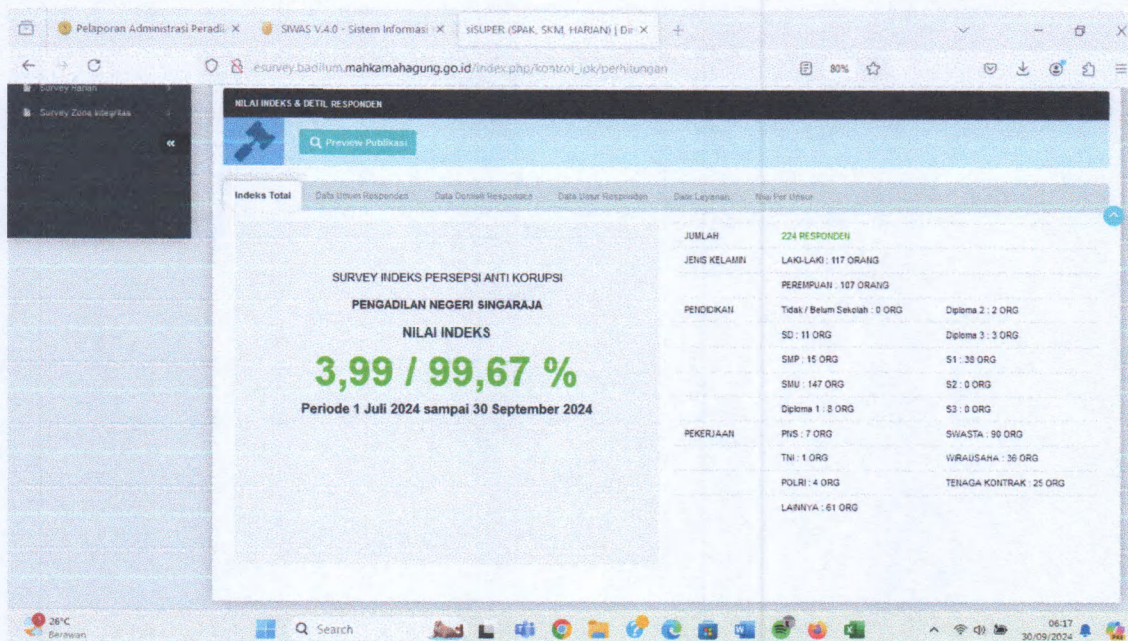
Pelaporan Administrasi Peradi ×
SIWAS V.4.0 - Sistem Informasi ×
siSUPER (SPAK, SKM, HARIAN) | Di ×

esurvey.badilum.mahkamahagung.go.id/index.php/kontrol_ipk/perhitungan

80%

Survey Harian
Survey Zona Integritas

NILAI INDEKS & DETIL RESPONDEN

Preview Publikasi

Indeks Total | Data Umum Responden | Data Domisili Responden | Data Unsur Responden | Data Layanan | Nilai Per Unsur

SURVEY INDEKS PERSEPSI ANTI KORUPSI

PENGADILAN NEGERI SINGARAJA

NILAI INDEKS

3,99 / 99,67 %

Periode 1 Juli 2024 sampai 30 September 2024

| | | |
|---|---|---|
| JUMLAH | 224 RESPONDEN | |
| JENIS KELAMIN | LAKI-LAKI : 117 ORANG | |
| | PEREMPUAN : 107 ORANG | |
| PENDIDIKAN | Tidak / Belum Sekolah : 0 ORG | Diploma 2 : 2 ORG |
| | SD : 11 ORG | Diploma 3 : 3 ORG |
| | SMP : 15 ORG | S1 : 38 ORG |
| | SMU : 147 ORG | S2 : 0 ORG |
| | Diploma 1 : 8 ORG | S3 : 0 ORG |
| PEKERJAAN | PNS : 7 ORG | SWASTA : 90 ORG |
| | TNI : 1 ORG | WIRAUSAHA : 36 ORG |
| | POLRI : 4 ORG | TENAGA KONTRAK : 25 ORG |
| | LAINNYA : 61 ORG | |

26°C
Berawan

Search

06:17
30/09/2024